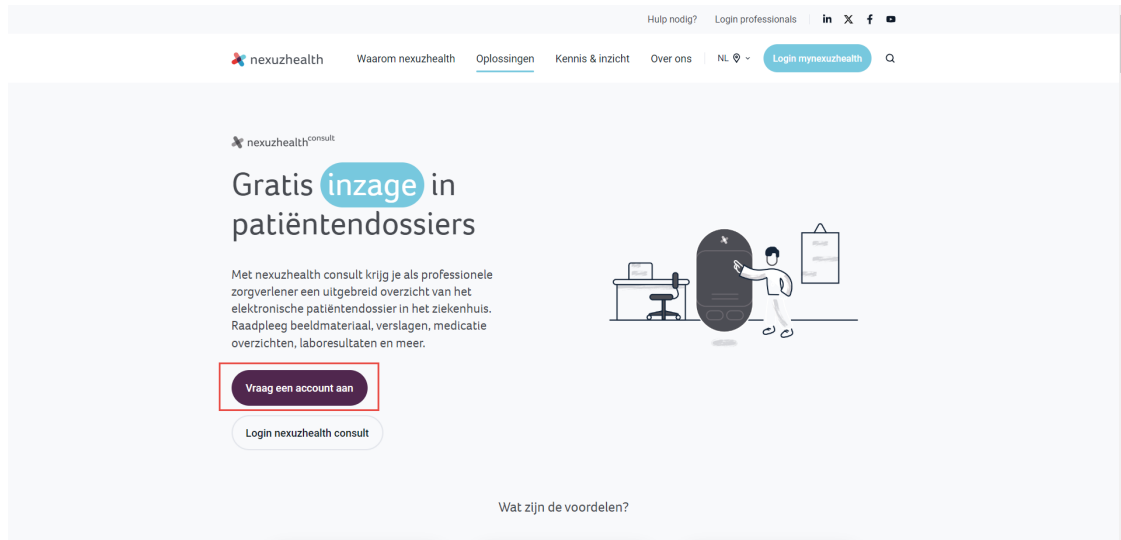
Hulp nodig? Login professionals in X f

nexuzhealth Waarom nexuzhealth Oplossingen Kennis & inzicht Over ons NL Login mynexuzhealth

nexuzhealth$^{consult}$

Gratis inzage in patiëntendossiers

Met nexuzhealth consult krijg je als professionele zorgverlener een uitgebreid overzicht van het elektronische patiëntendossier in het ziekenhuis. Raadpleeg beeldmateriaal, verslagen, medicatie overzichten, laboresultaten en meer.

Vraag een account aan

Login nexuzhealth consult

Wat zijn de voordelen?